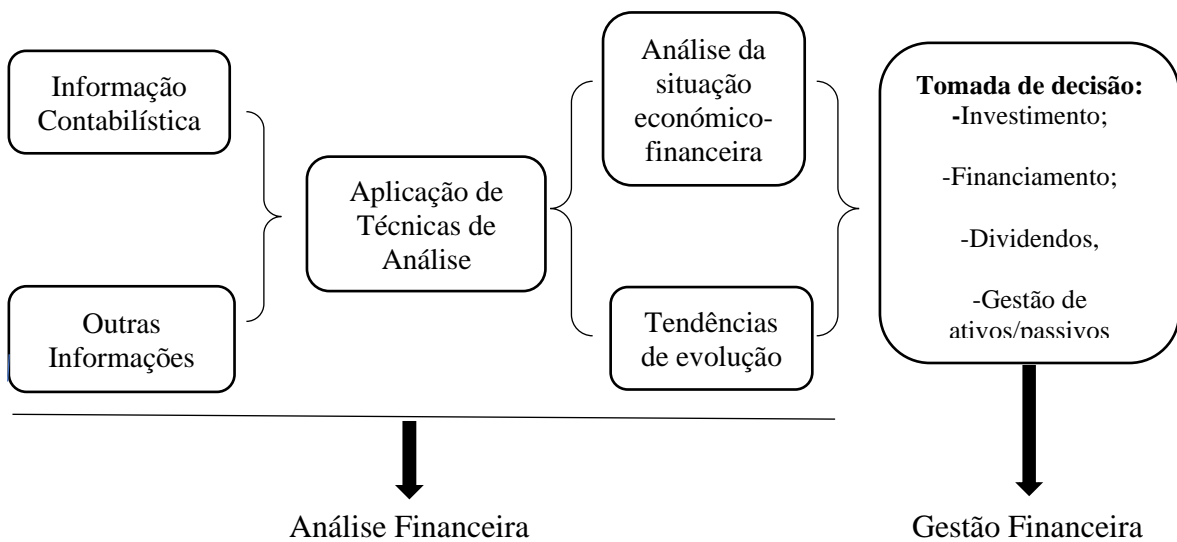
Informação Contabilística

Outras Informações

Aplicação de Técnicas de Análise

Análise da situação económico-financeira

Tendências de evolução

**Tomada de decisão:**
-Investimento;

-Financiamento;

-Dividendos,

-Gestão de ativos/passivos

Análise Financeira

Gestão Financeira